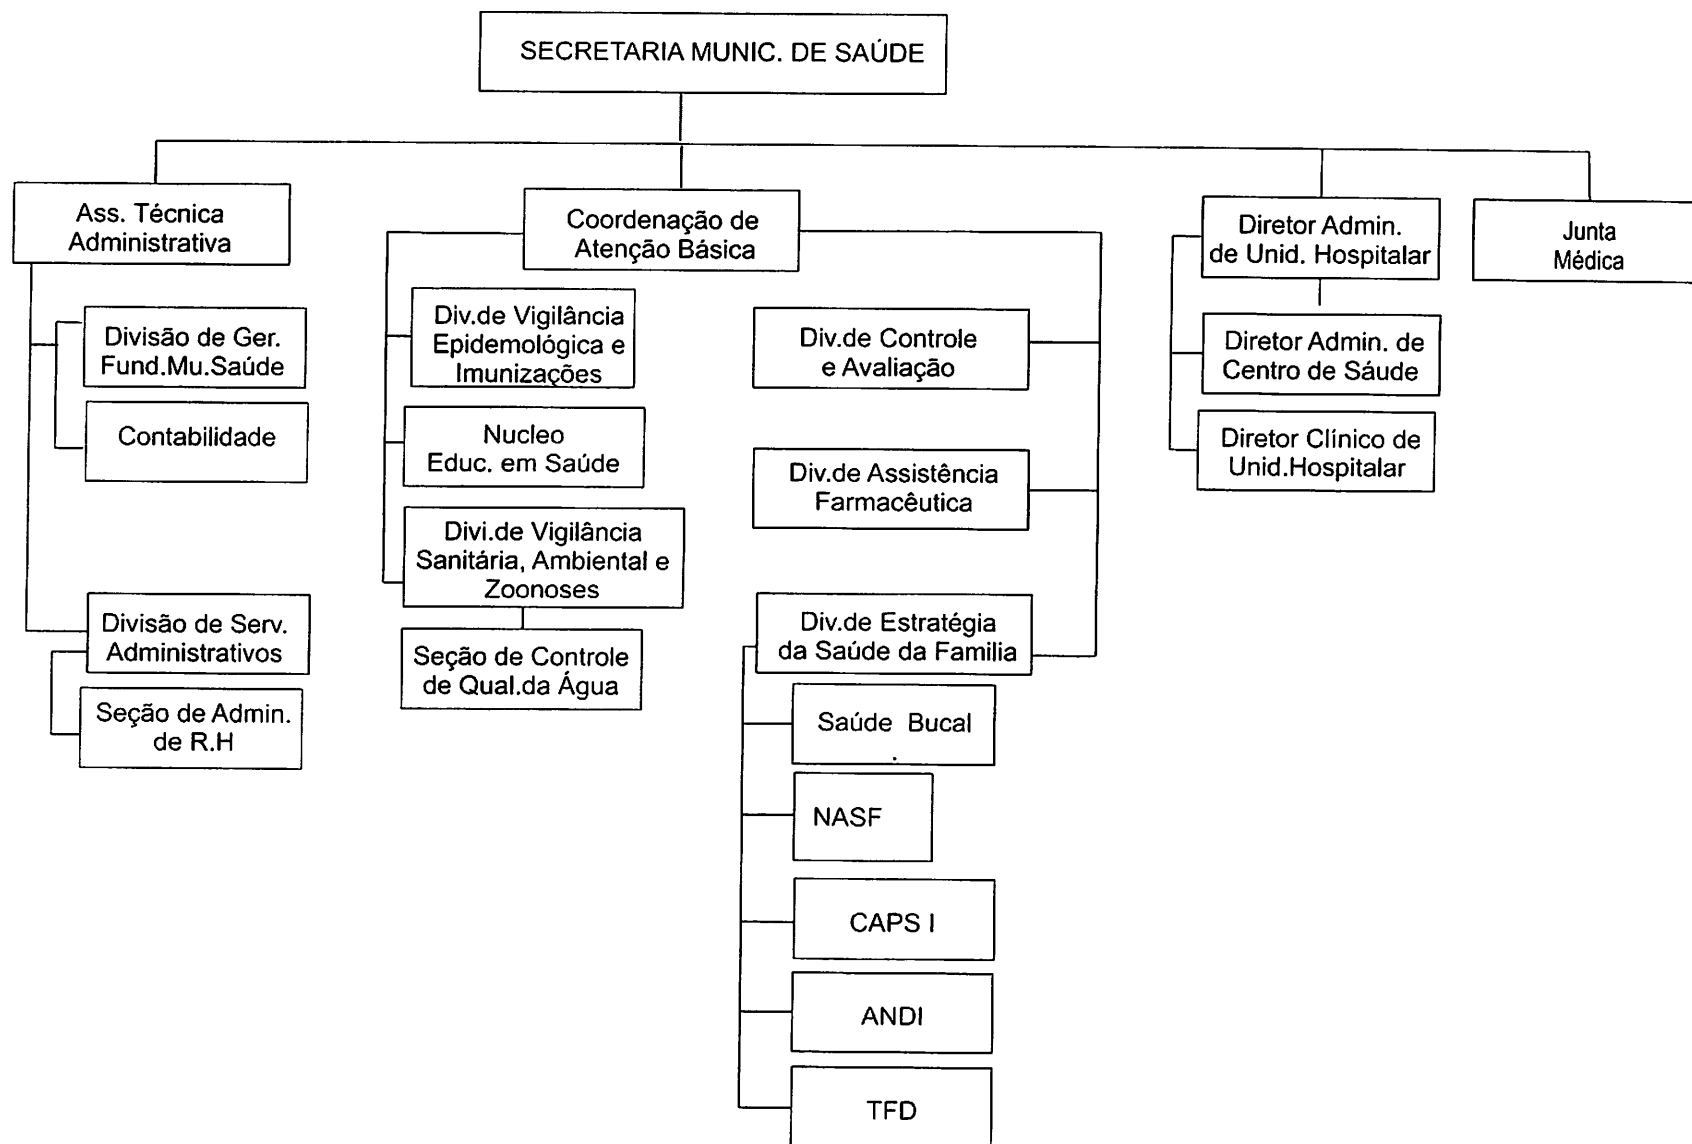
SECRETARIA MUNIC. DE SAÚDE

Ass. Técnica Administrativa

Divisão de Ger. Fund.Mu.Saúde

Contabilidade

Divisão de Serv. Administrativos

Seção de Admin. de R.H

Coordenação de Atenção Básica

Div.de Vigilância Epidemológica e Imunizações

Nucleo Educ. em Saúde

Divi.de Vigilância Sanitária, Ambiental e Zoonoses

Seção de Controle de Qual.da Água

Div.de Controle e Avaliação

Div.de Assistência Farmacêutica

Div.de Estratégia da Saúde da Familia

Saúde Bucal

NASF

CAPS I

ANDI

TFD

Diretor Admin. de Unid. Hospitalar

Diretor Admin. de Centro de Sáude

Diretor Clínico de Unid.Hospitalar

Junta Médica